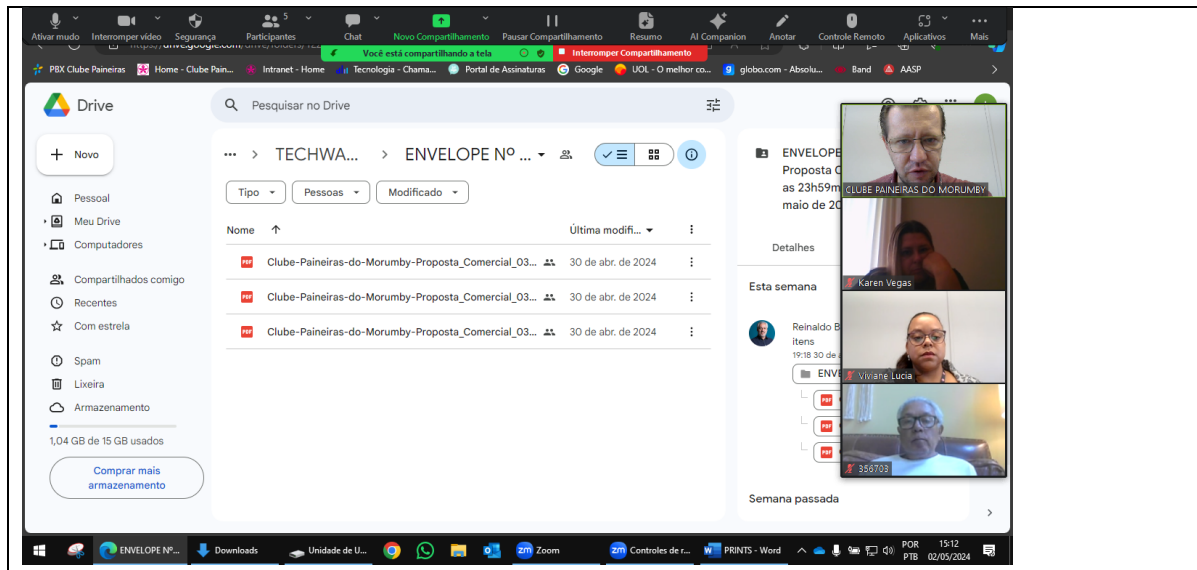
Ativar mudo Interromper vídeo Segurança Participantes 5 Chat Novo Compartilhamento Pausar Compartilhamento Resumo AI Companion Anotar Controle Remoto Aplicativos Mais

Você está compartilhando a tela
Interromper Compartilhamento

PBX Clube Paineiras Home - Clube Pain... Intranet - Home Tecnologia - Chama... Portal de Assinaturas Google UOL - O melhor co... globo.com - Absolu... Band AASP

Drive
Pesquisar no Drive

Novo
Pessoal
Meu Drive
Computadores
Compartilhados comigo
Recentes
Com estrela
Spam
Lixeira
Armazenamento
1,04 GB de 15 GB usados
Comprar mais armazenamento

... > TECHWA... > ENVELOPE Nº ...
Tipo Pessoas Modificado
Nome Última modifi...

| Nome | Última modifi... |
|---|---|
| Clube-Paineiras-do-Morumby-Proposta_Comercial_03... | 30 de abr. de 2024 |
| Clube-Paineiras-do-Morumby-Proposta_Comercial_03... | 30 de abr. de 2024 |
| Clube-Paineiras-do-Morumby-Proposta_Comercial_03... | 30 de abr. de 2024 |

ENVELOPE
Proposta C
as 23h59m
maio de 20
Detalhes
Esta semana
Reinaldo B
itens
19:18 30 de
ENVE
Semana passada

CLUBE PAINEIRAS DO MORUMBY
Karen Vegas
Viviane Lucia
356703

ENVELOPE Nº... Downloads Unidade de U... Zoom Controles de r... PRINTS - Word POR PTB 15:12 02/05/2024